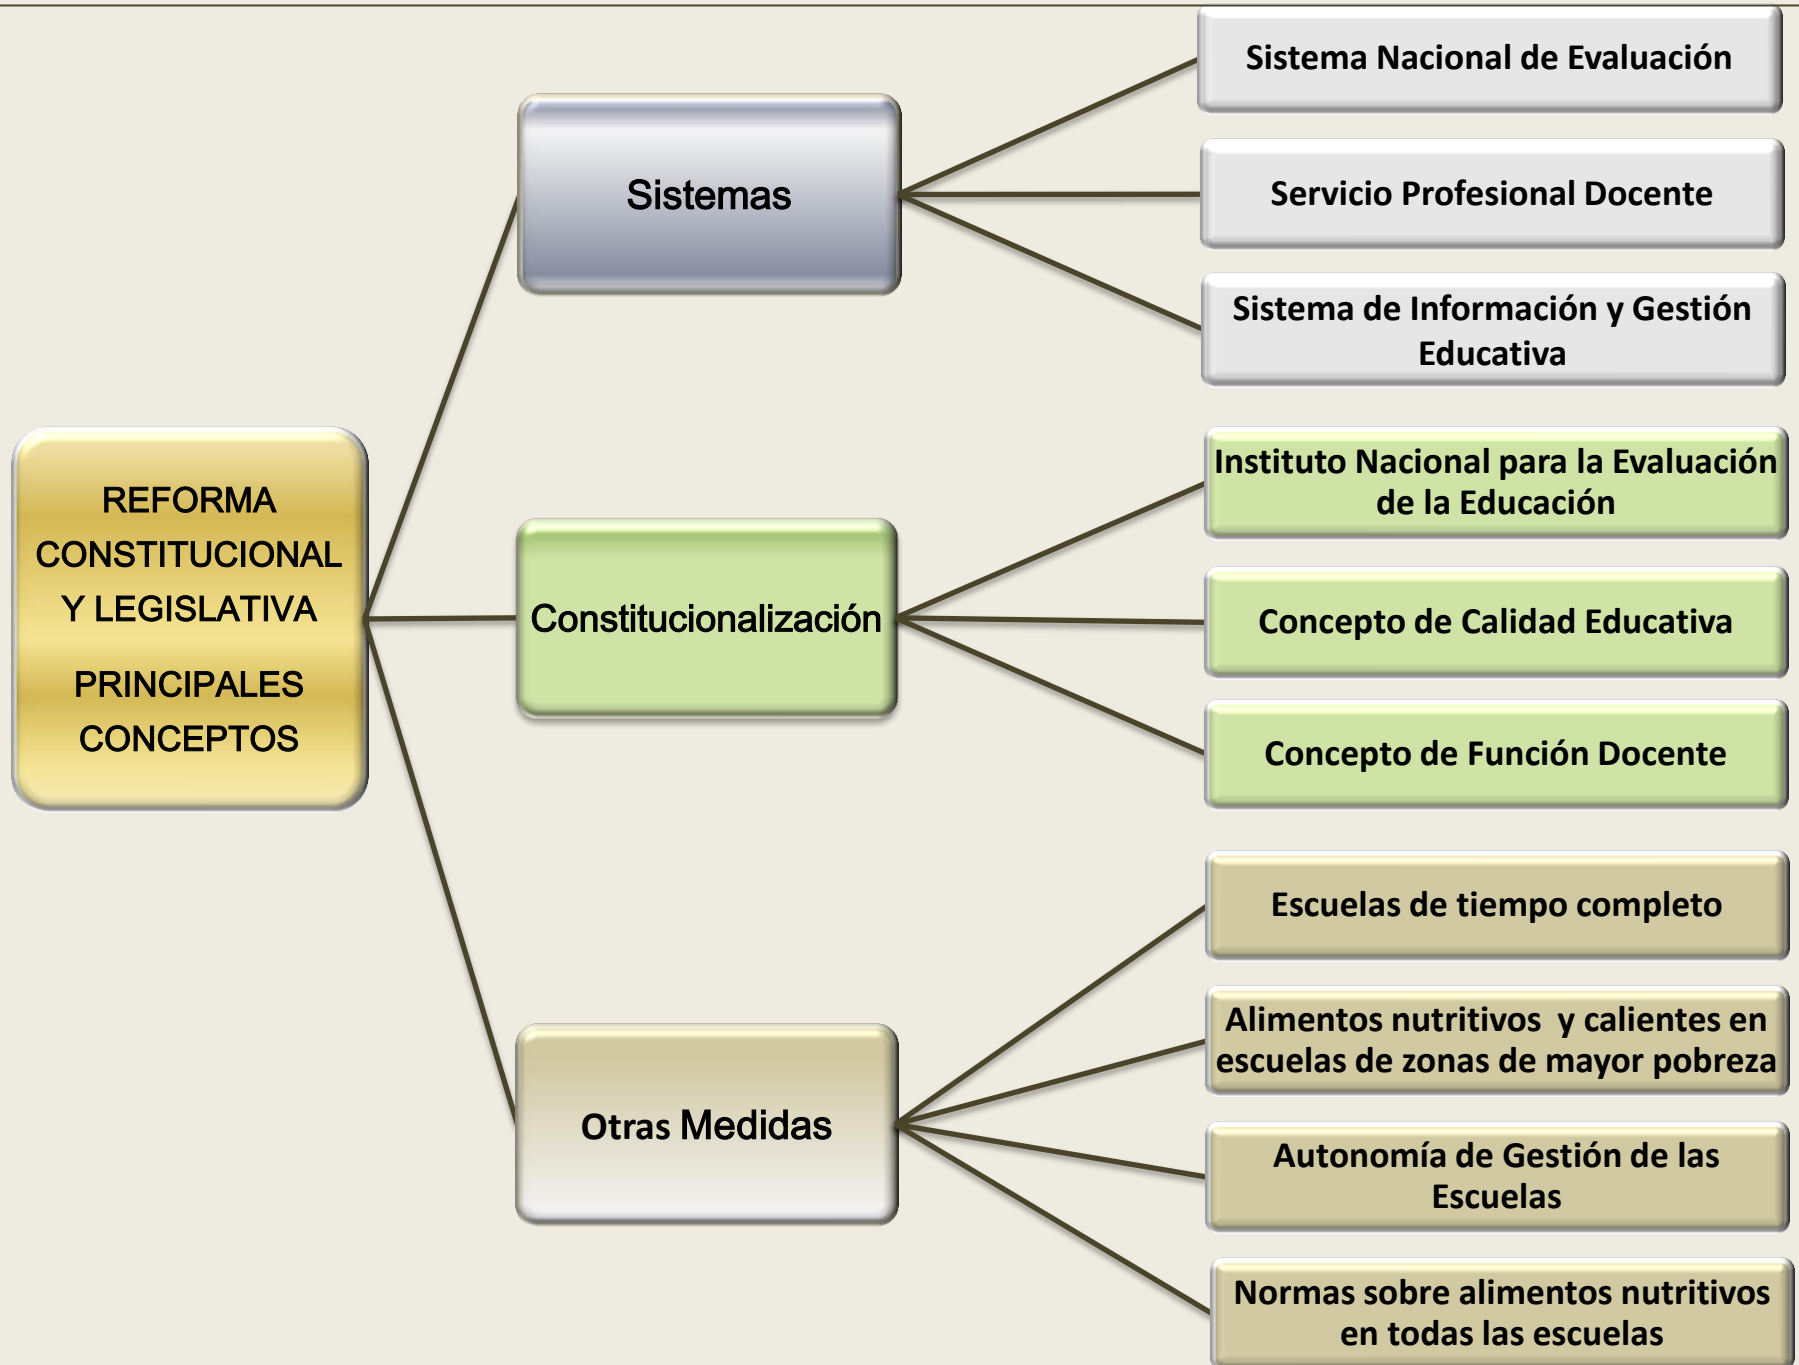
REFORMA CONSTITUCIONAL Y LEGISLATIVA

PRINCIPALES CONCEPTOS

Sistemas

Sistema Nacional de Evaluación

Servicio Profesional Docente

Sistema de Información y Gestión Educativa

Constitucionalización

Instituto Nacional para la Evaluación de la Educación

Concepto de Calidad Educativa

Concepto de Función Docente

Otras Medidas

Escuelas de tiempo completo

Alimentos nutritivos y calientes en escuelas de zonas de mayor pobreza

Autonomía de Gestión de las Escuelas

Normas sobre alimentos nutritivos en todas las escuelas